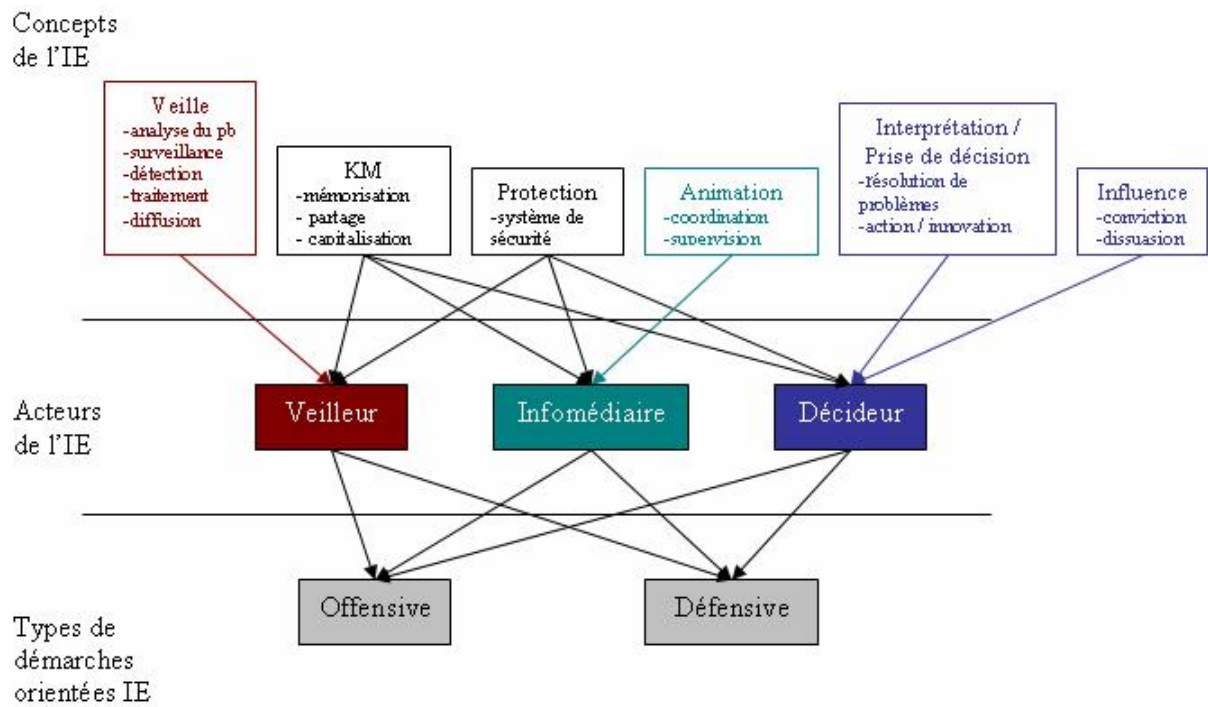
Concepts de l'IE

Veille
-analyse du pb
-surveillance
-détection
-traitement
-diffusion

KM
-mémorisation
- partage
- capitalisation

Protection
-système de sécurité

Animation
-coordination
-supervision

Interprétation / Prise de décision
-résolution de problèmes
-action / innovation

Influence
-conviction
-dissuasion

Acteurs de l'IE

Veilleur

Infomédiaire

Décideur

Types de démarches orientées IE

Offensive

Défensive